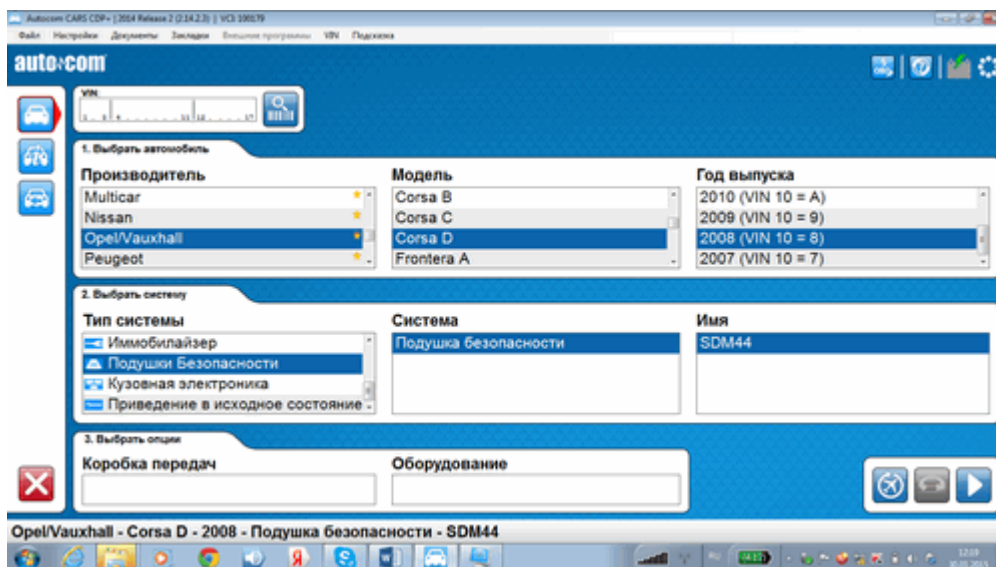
Autocom CARS CDP+ | 2014 Release 2 (2.14.2.3) | VCI: 100179

Файл Настройки Документы Закладки Внешние программы VIN Подсказка

autocom

VIN

1. Выбрать автомобиль

Производитель
Multicar
Nissan
Opel/Vauxhall
Peugeot

Модель
Corsa B
Corsa C
Corsa D
Frontera A

Год выпуска
2010 (VIN 10 = A)
2009 (VIN 10 = 9)
2008 (VIN 10 = 8)
2007 (VIN 10 = 7)

2. Выбрать систему

Тип системы
Иммобилайзер
Подушки Безопасности
Кузовная электроника
Приведение в исходное состояние

Система
Подушка безопасности

Имя
SDM44

3. Выбрать опции

Коробка передач

Оборудование

Opel/Vauxhall - Corsa D - 2008 - Подушка безопасности - SDM44

12:09
30.01.2015